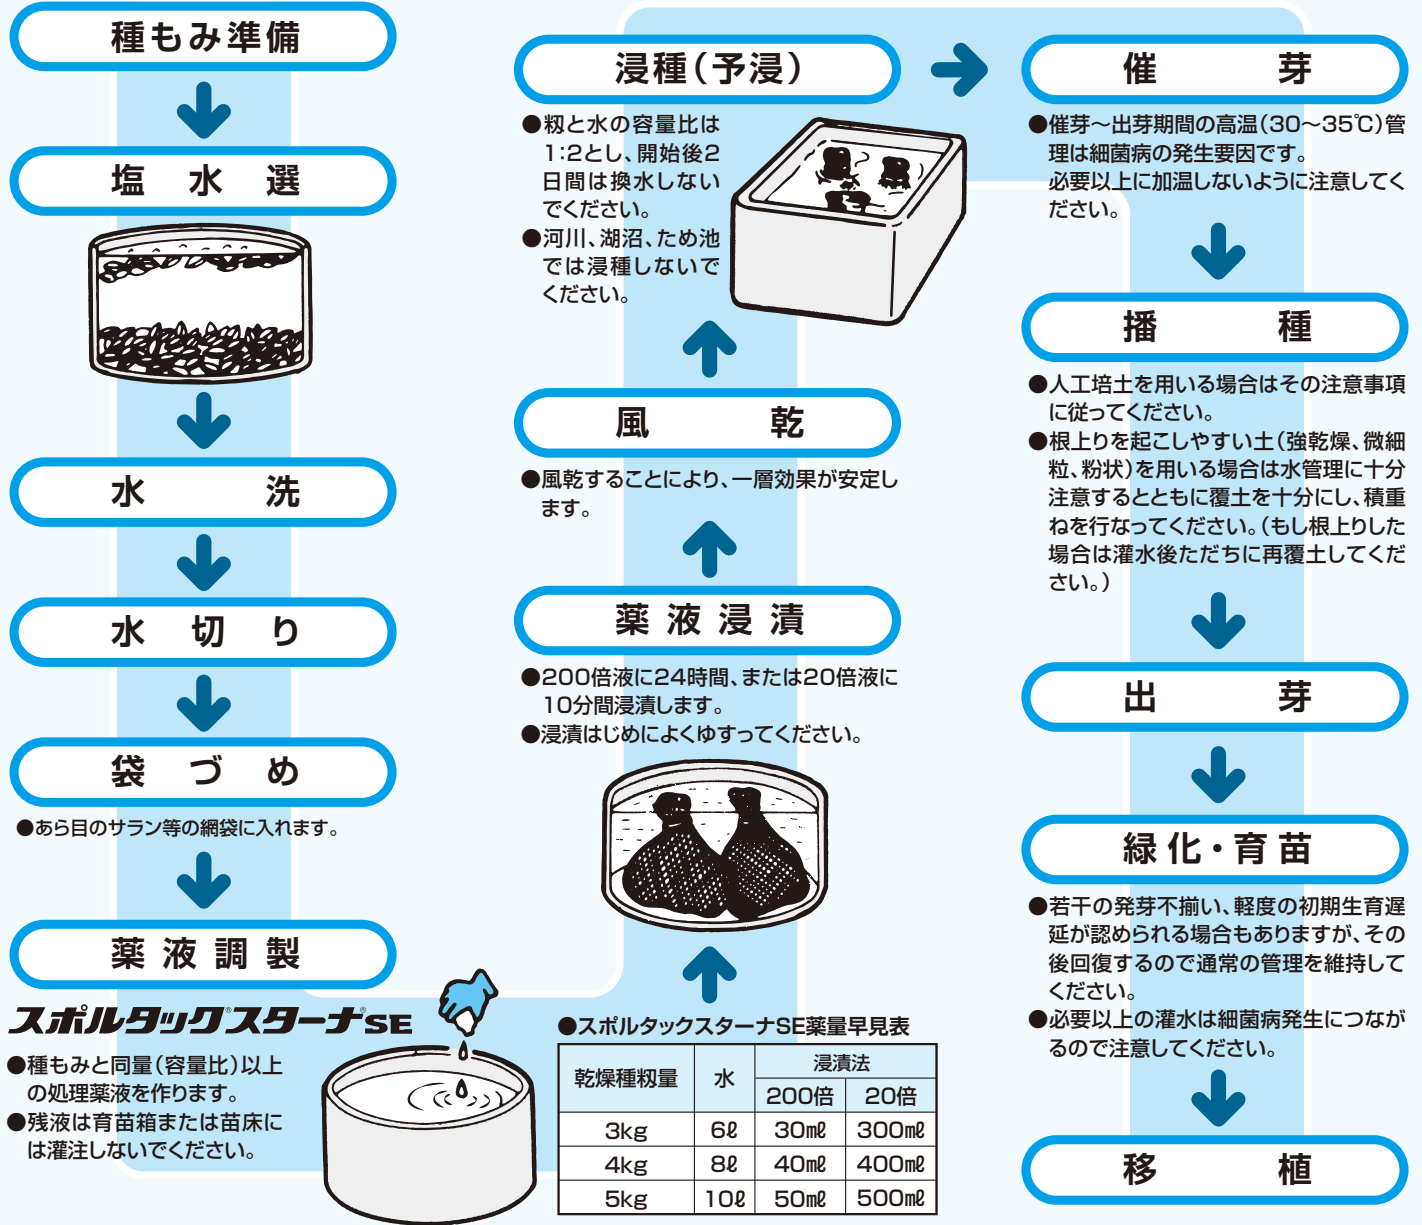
種もみ準備

塩　水　選

水　洗

水　切　り

袋　づ　め

●あら目のサラン等の網袋に入れます。

薬 液 調 製

スポルタックスターナSE

●種もみと同量(容量比)以上の処理薬液を作ります。
●残液は育苗箱または苗床には灌注しないでください。

●スポルタックスターナSE薬量早見表

| 乾燥種籾量 | 水 | 浸漬法 200倍 | 浸漬法 20倍 |
|---|---|---|---|
| 3kg | 6ℓ | 30mℓ | 300mℓ |
| 4kg | 8ℓ | 40mℓ | 400mℓ |
| 5kg | 10ℓ | 50mℓ | 500mℓ |

薬 液 浸 漬

●200倍液に24時間、または20倍液に10分間浸漬します。
●浸漬はじめによくゆすってください。

風　乾

●風乾することにより、一層効果が安定します。

浸種(予浸)

●籾と水の容量比は1:2とし、開始後2日間は換水しないでください。
●河川、湖沼、ため池では浸種しないでください。

催　芽

●催芽～出芽期間の高温(30～35℃)管理は細菌病の発生要因です。必要以上に加温しないように注意してください。

播　種

●人工培土を用いる場合はその注意事項に従ってください。
●根上りを起こしやすい土(強乾燥、微細粒、粉状)を用いる場合は水管理に十分注意するとともに覆土を十分にし、積重ねを行なってください。(もし根上りした場合は灌水後ただちに再覆土してください。)

出　芽

緑 化・育 苗

●若干の発芽不揃い、軽度の初期生育遅延が認められる場合もありますが、その後回復するので通常の管理を維持してください。
●必要以上の灌水は細菌病発生につながるので注意してください。

移　植